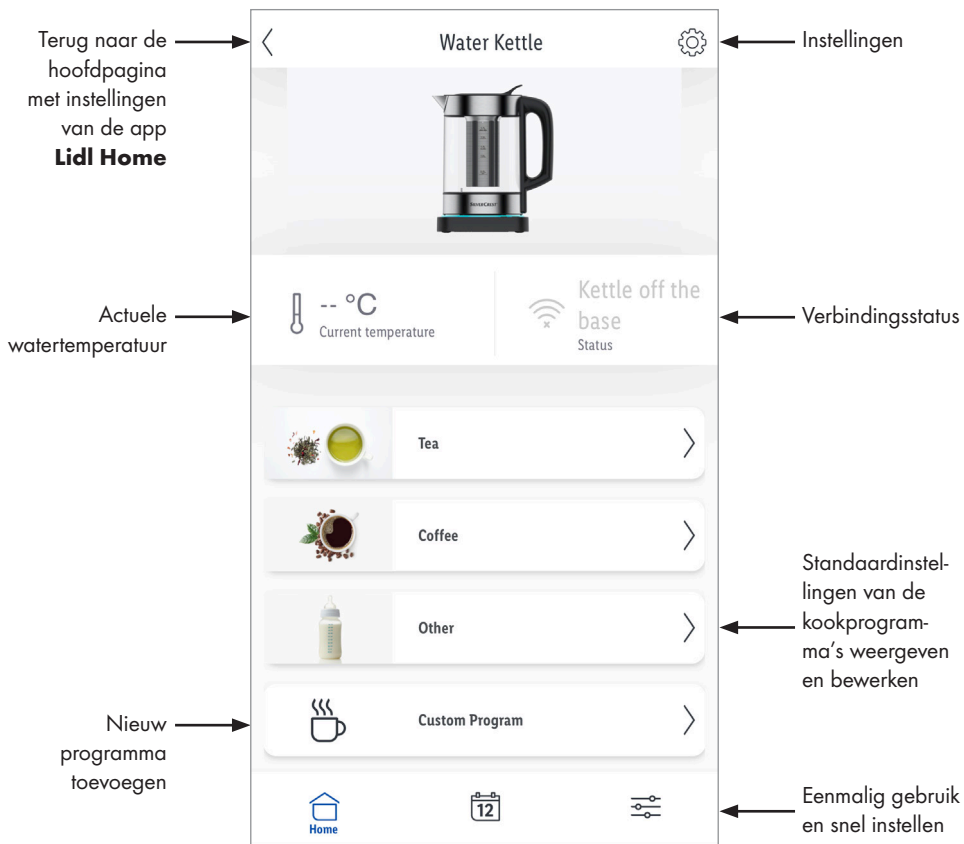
Terug naar de hoofdpagina met instellingen van de app **Lidl Home**

Water Kettle

Instellingen

SILVERCREST

Actuele watertemperatuur

-- °C
Current temperature

Kettle off the base
Status

Verbindingsstatus

Tea

Coffee

Other

Standaardinstellingen van de kookprogramma's weergeven en bewerken

Nieuw programma toevoegen

Custom Program

Home

12

Eenmalig gebruik en snel instellen